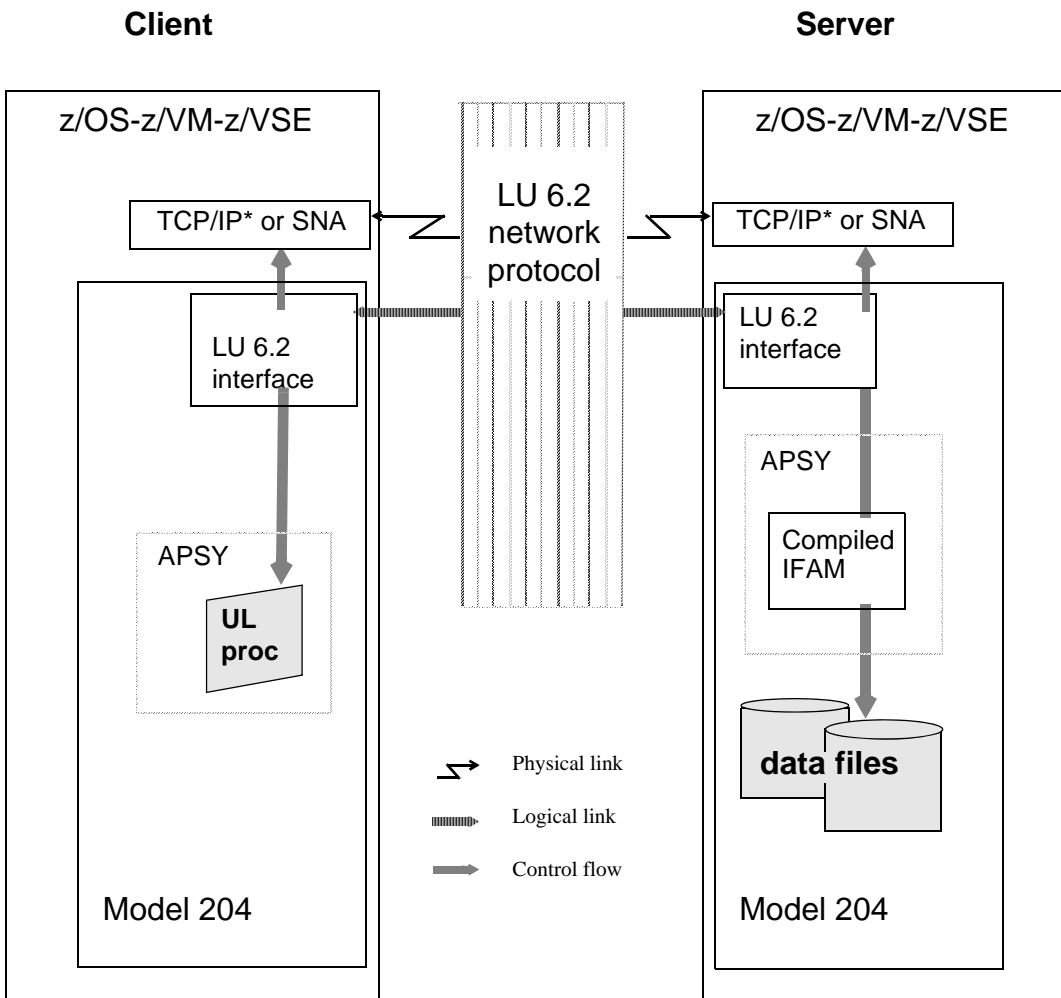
Client

Server

z/OS-z/VM-z/VSE

TCP/IP* or SNA

LU 6.2 interface

APSY

UL proc

Model 204

LU 6.2 network protocol

Physical link

Logical link

Control flow

z/OS-z/VM-z/VSE

TCP/IP* or SNA

LU 6.2 interface

APSY

Compiled IFAM

data files

Model 204